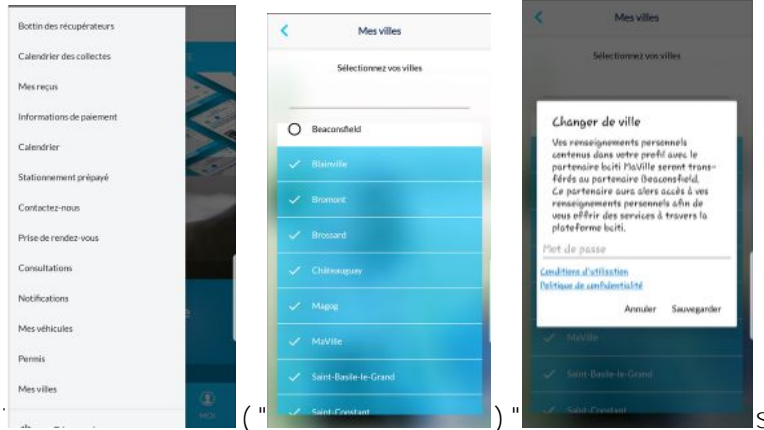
Bottin des récupérateurs
Calendrier des collectes
Mes reçus
Informations de paiement
Calendrier
Stationnement prépayé
Contactez-nous
Prise de rendez-vous
Consultations
Notifications
Mes véhicules
Permis
Mes villes
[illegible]
MOI

Mes villes
Sélectionnez vos villes
Beaconsfield
Blainville
Bromont
Brossard
Châteauguay
Magog
MaVille
Saint-Basile-le-Grand
Saint-Constant

Mes villes
Sélectionnez vos villes
Changer de ville
Vos renseignements personnels contenus dans votre profil avec le partenaire bciti MaVille seront transférés au partenaire Beaconsfield. Ce partenaire aura alors accès à vos renseignements personnels afin de vous offrir des services à travers la plateforme bciti.
Mot de passe
Conditions d'utilisation
Politique de confidentialité
Annuler Sauvegarder
MaVille
Saint-Basile-le-Grand
Saint-Constant

(" ) " S